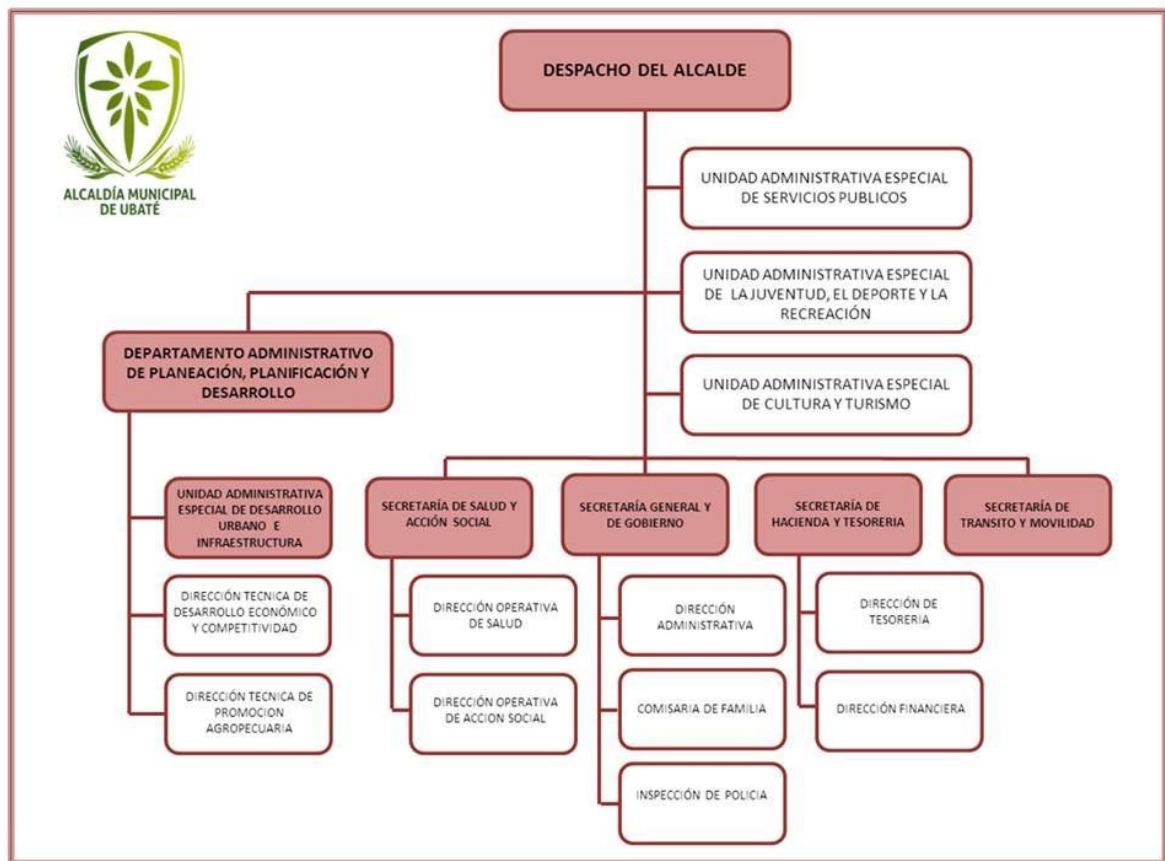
ALCALDÍA MUNICIPAL DE UBATÉ

DESPACHO DEL ALCALDE

UNIDAD ADMINISTRATIVA ESPECIAL DE SERVICIOS PUBLICOS

UNIDAD ADMINISTRATIVA ESPECIAL DE LA JUVENTUD, EL DEPORTE Y LA RECREACIÓN

DEPARTAMENTO ADMINISTRATIVO DE PLANEACIÓN, PLANIFICACIÓN Y DESARROLLO

UNIDAD ADMINISTRATIVA ESPECIAL DE CULTURA Y TURISMO

UNIDAD ADMINISTRATIVA ESPECIAL DE DESARROLLO URBANO E INFRAESTRUCTURA

DIRECCIÓN TECNICA DE DESARROLLO ECONÓMICO Y COMPETITIVIDAD

DIRECCIÓN TECNICA DE PROMOCION AGROPECUARIA

SECRETARÍA DE SALUD Y ACCIÓN SOCIAL

DIRECCIÓN OPERATIVA DE SALUD

DIRECCIÓN OPERATIVA DE ACCION SOCIAL

SECRETARÍA GENERAL Y DE GOBIERNO

DIRECCIÓN ADMINISTRATIVA

COMISARIA DE FAMILIA

INSPECCIÓN DE POLICIA

SECRETARÍA DE HACIENDA Y TESORERIA

DIRECCIÓN DE TESORERIA

DIRECCIÓN FINANCIERA

SECRETARÍA DE TRANSITO Y MOVILIDAD